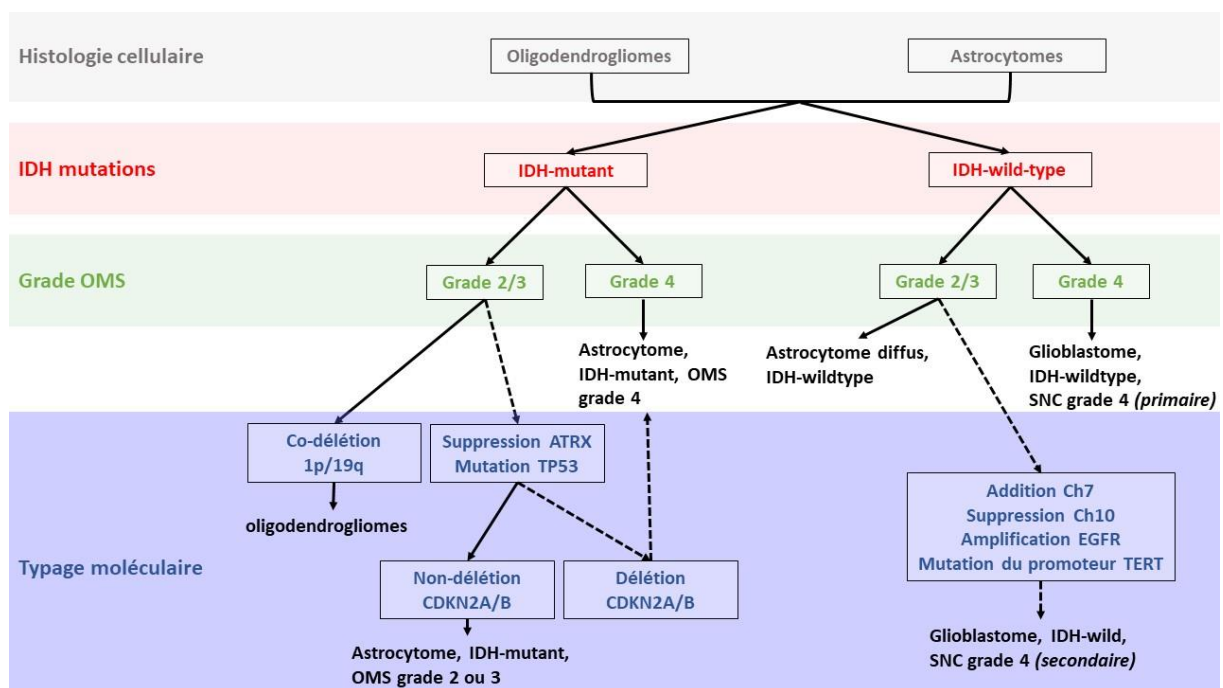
Histologie cellulaire

Oligodendrogliomes

Astrocytomes

IDH mutations

IDH-mutant

IDH-wild-type

Grade OMS

Grade 2/3

Grade 4

Grade 2/3

Grade 4

Astrocytome, IDH-mutant, OMS grade 4

Astrocytome diffus, IDH-wildtype

Glioblastome, IDH-wildtype, SNC grade 4 *(primaire)*

Co-délétion 1p/19q

Suppression ATRX Mutation TP53

oligodendrogliomes

Typage moléculaire

Non-délétion CDKN2A/B

Délétion CDKN2A/B

Astrocytome, IDH-mutant, OMS grade 2 ou 3

Addition Ch7 Suppression Ch10 Amplification EGFR Mutation du promoteur TERT

Glioblastome, IDH-wild, SNC grade 4 *(secondaire)*